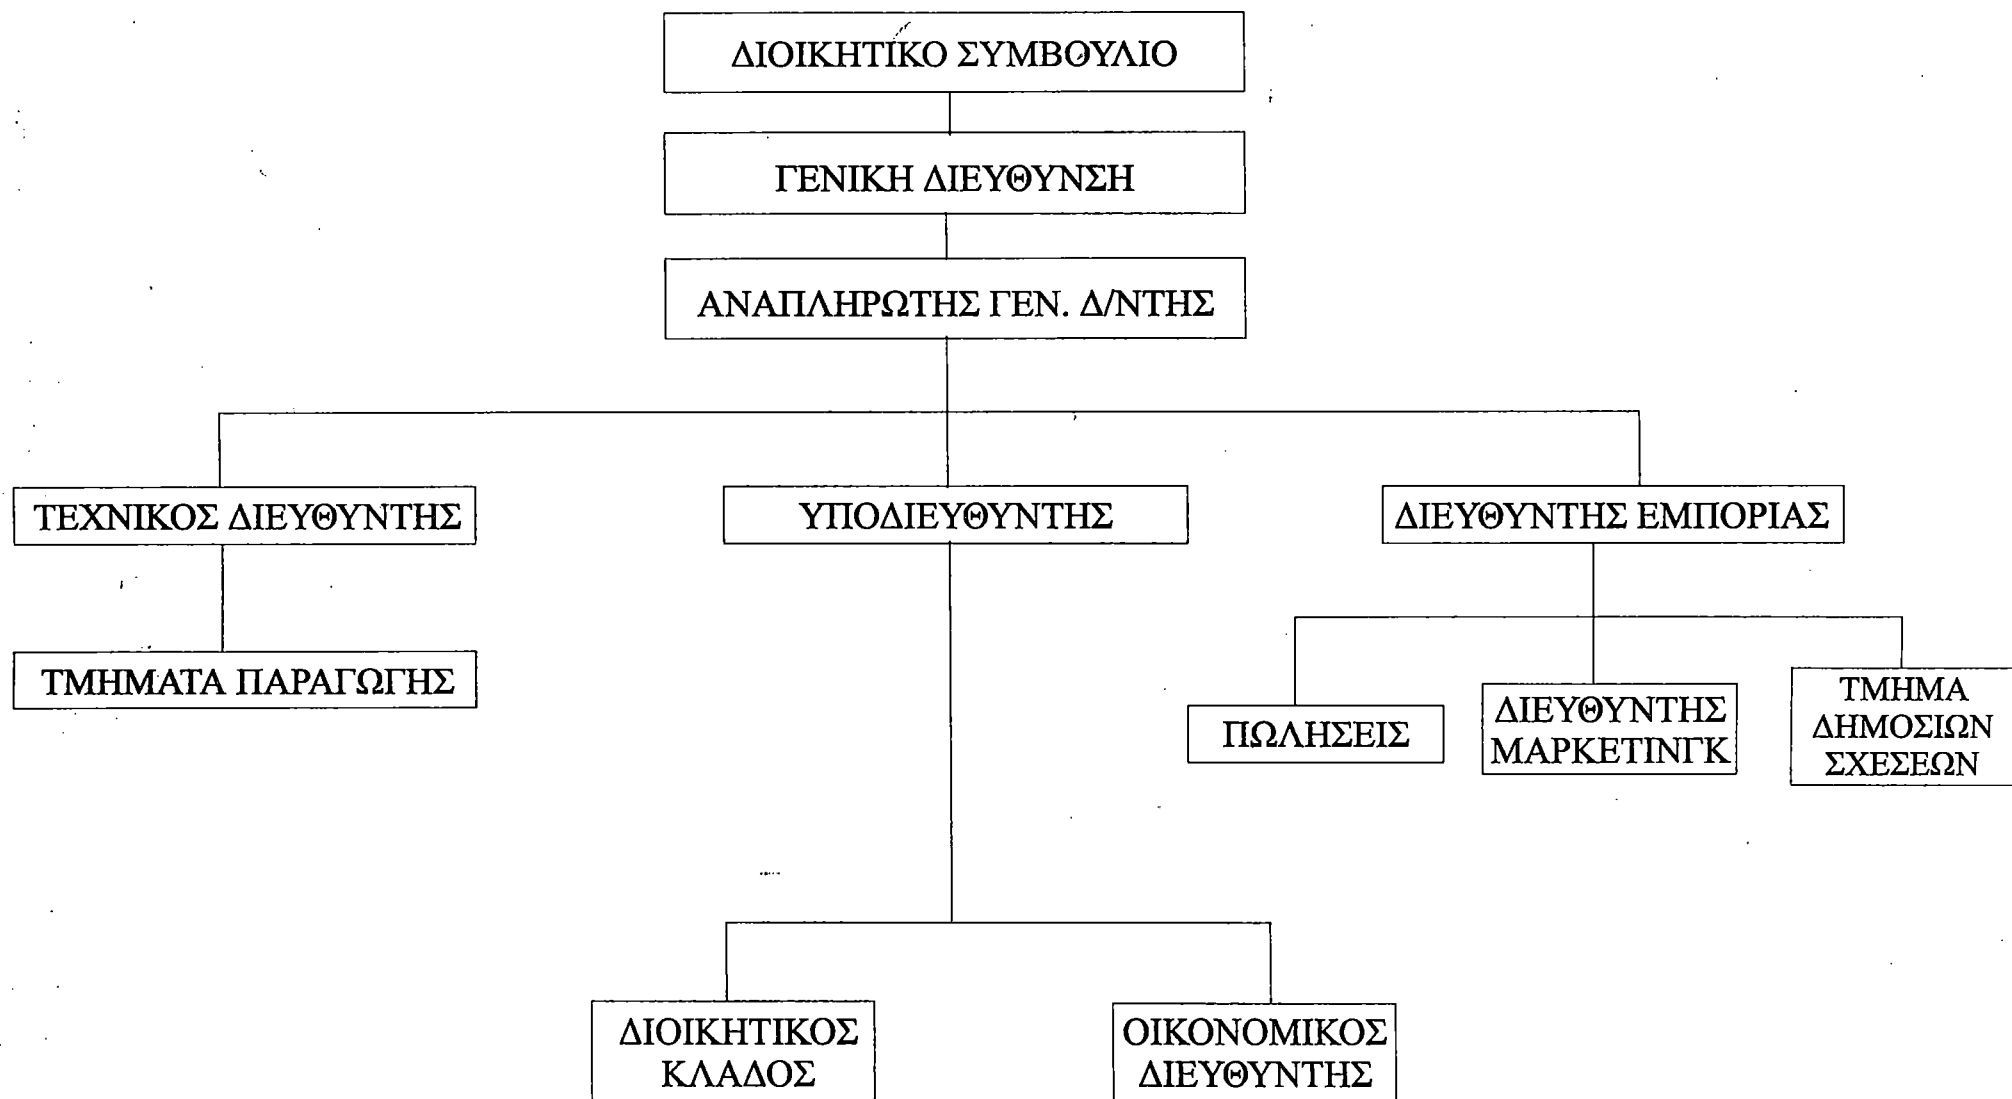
ΔΙΟΙΚΗΤΙΚΟ ΣΥΜΒΟΥΛΙΟ

ΓΕΝΙΚΗ ΔΙΕΥΘΥΝΣΗ

ΑΝΑΠΛΗΡΩΤΗΣ ΓΕΝ. Δ/ΝΤΗΣ

ΤΕΧΝΙΚΟΣ ΔΙΕΥΘΥΝΤΗΣ

ΥΠΟΔΙΕΥΘΥΝΤΗΣ

ΔΙΕΥΘΥΝΤΗΣ ΕΜΠΟΡΙΑΣ

ΤΜΗΜΑΤΑ ΠΑΡΑΓΩΓΗΣ

ΠΩΛΗΣΕΙΣ

ΔΙΕΥΘΥΝΤΗΣ ΜΑΡΚΕΤΙΝΓΚ

ΤΜΗΜΑ ΔΗΜΟΣΙΩΝ ΣΧΕΣΕΩΝ

ΔΙΟΙΚΗΤΙΚΟΣ ΚΛΑΔΟΣ

ΟΙΚΟΝΟΜΙΚΟΣ ΔΙΕΥΘΥΝΤΗΣ